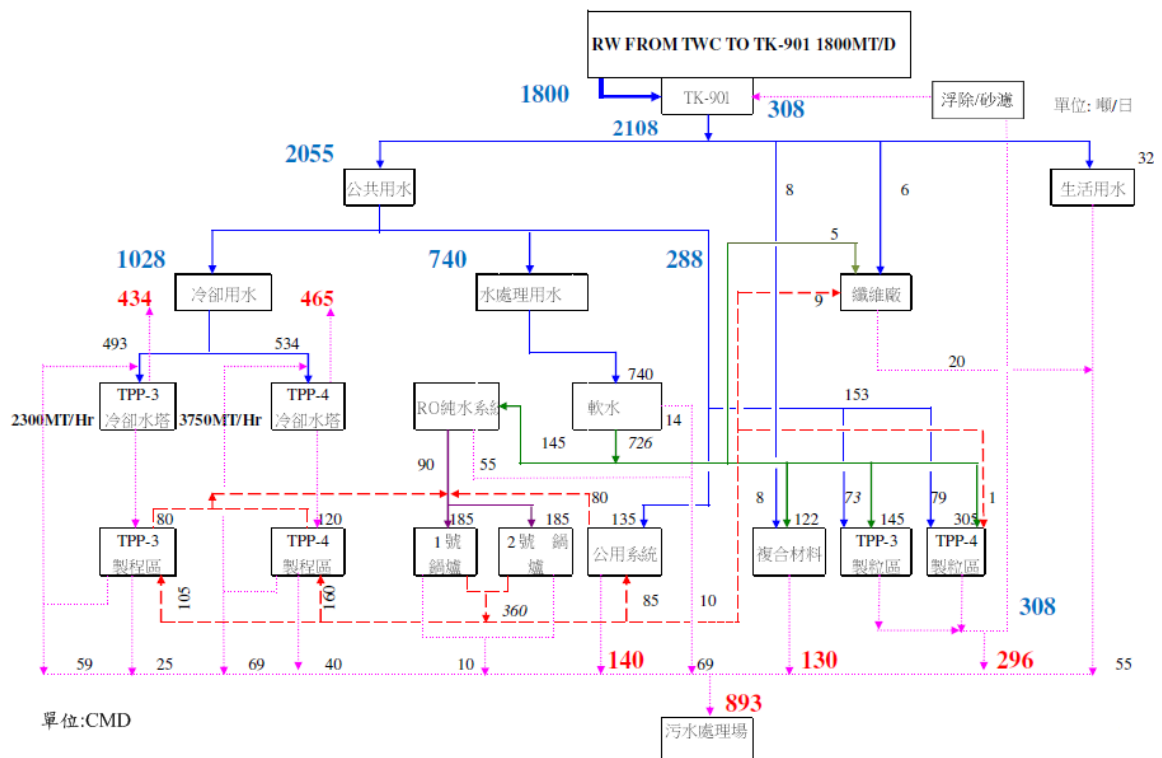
RW FROM TWC TO TK-901 1800MT/D

1800
TK-901
308
浮除/砂濾
單位: 噸/日
2108
2055
公共用水
8
6
32
生活用水
5
1028
740
288
冷卻用水
水處理用水
9
纖維廠
434
465
493
534
20
TPP-3
冷卻水塔
TPP-4
冷卻水塔
2300MT/Hr
3750MT/Hr
RO純水系統
軟水
740
14
153
145
726
90
55
80
80
120
185
185
135
8
122
73
145
79
305
1
TPP-3
製程區
TPP-4
製程區
1號
鍋爐
2號
鍋爐
公用系統
複合材料
TPP-3
製紡區
TPP-4
製紡區
105
160
360
85
10
308
59
25
69
40
10
140
69
130
296
55
893
單位:CMD
污水處理場